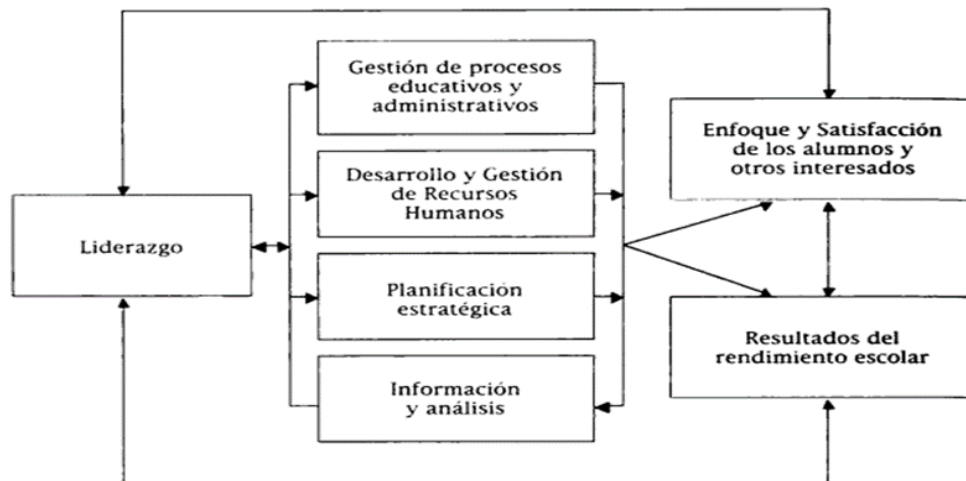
Liderazgo

Gestión de procesos educativos y administrativos

Desarrollo y Gestión de Recursos Humanos

Planificación estratégica

Información y análisis

Enfoque y Satisfacción de los alumnos y otros interesados

Resultados del rendimiento escolar